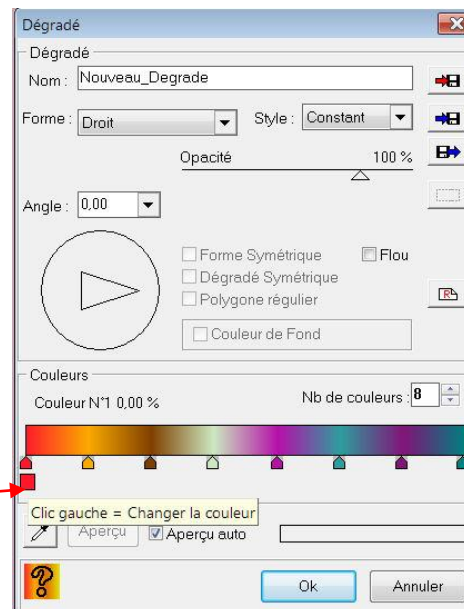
Dégradé

Dégradé

Nom : Nouveau_Degrade

Forme : Droit

Style : Constant

Opacité 100 %

Angle : 0,00

Forme Symétrique

Flou

Dégradé Symétrique

Polygone régulier

Couleur de Fond

Couleurs

Couleur N°1 0,00 %

Nb de couleurs : 8

Clic gauche = Changer la couleur

Aperçu

Aperçu auto

Ok

Annuler